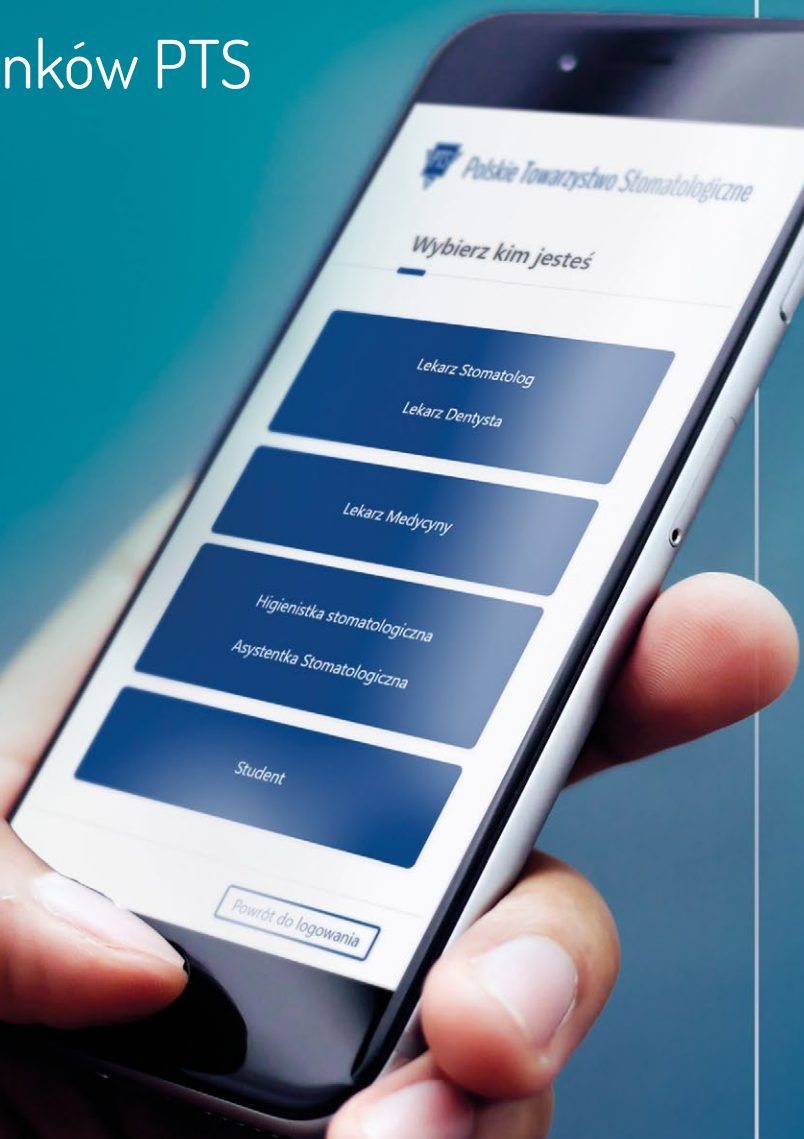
nków PTS

PTS Polskie Towarzystwo Stomatologiczne

Wybierz kim jesteś

Lekarz Stomatolog
Lekarz Dentysta

Lekarz Medycyny

Higienistka stomatologiczna
Asystentka Stomatologiczna

Student

Powrót do logowania